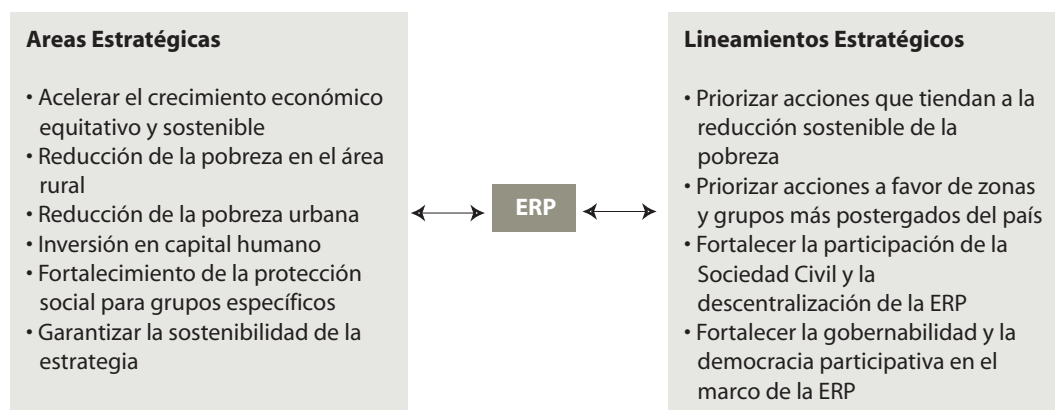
**Areas Estratégicas**

• Acelerar el crecimiento económico equitativo y sostenible
• Reducción de la pobreza en el área rural
• Reducción de la pobreza urbana
• Inversión en capital humano
• Fortalecimiento de la protección social para grupos específicos
• Garantizar la sostenibilidad de la estrategia

ERP

**Lineamientos Estratégicos**

• Priorizar acciones que tiendan a la reducción sostenible de la pobreza
• Priorizar acciones a favor de zonas y grupos más postergados del país
• Fortalecer la participación de la Sociedad Civil y la descentralización de la ERP
• Fortalecer la gobernabilidad y la democracia participativa en el marco de la ERP